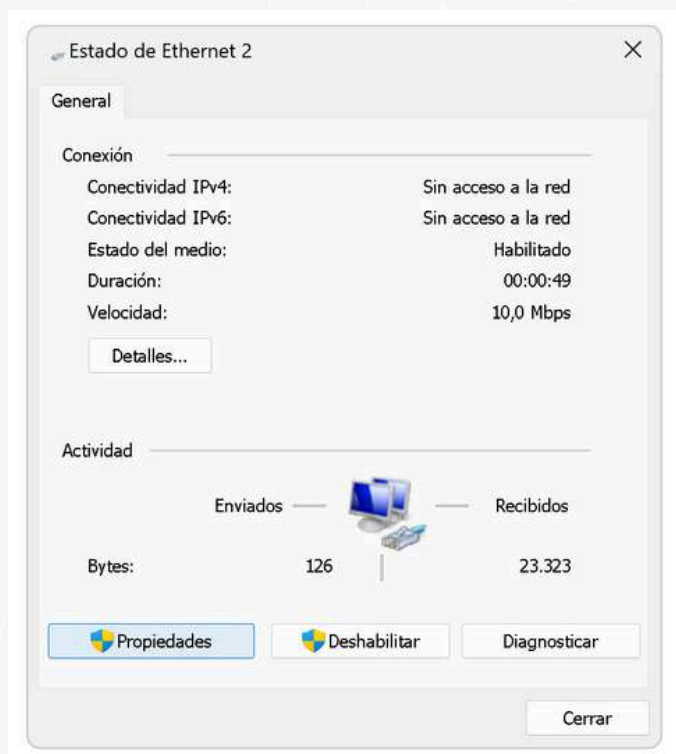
Estado de Ethernet 2

General

Conexión

Conectividad IPv4: Sin acceso a la red
Conectividad IPv6: Sin acceso a la red
Estado del medio: Habilitado
Duración: 00:00:49
Velocidad: 10,0 Mbps

Detalles...

Actividad

Enviados Recibidos

Bytes: 126 23.323

Propiedades
Deshabilitar
Diagnosticar

Cerrar